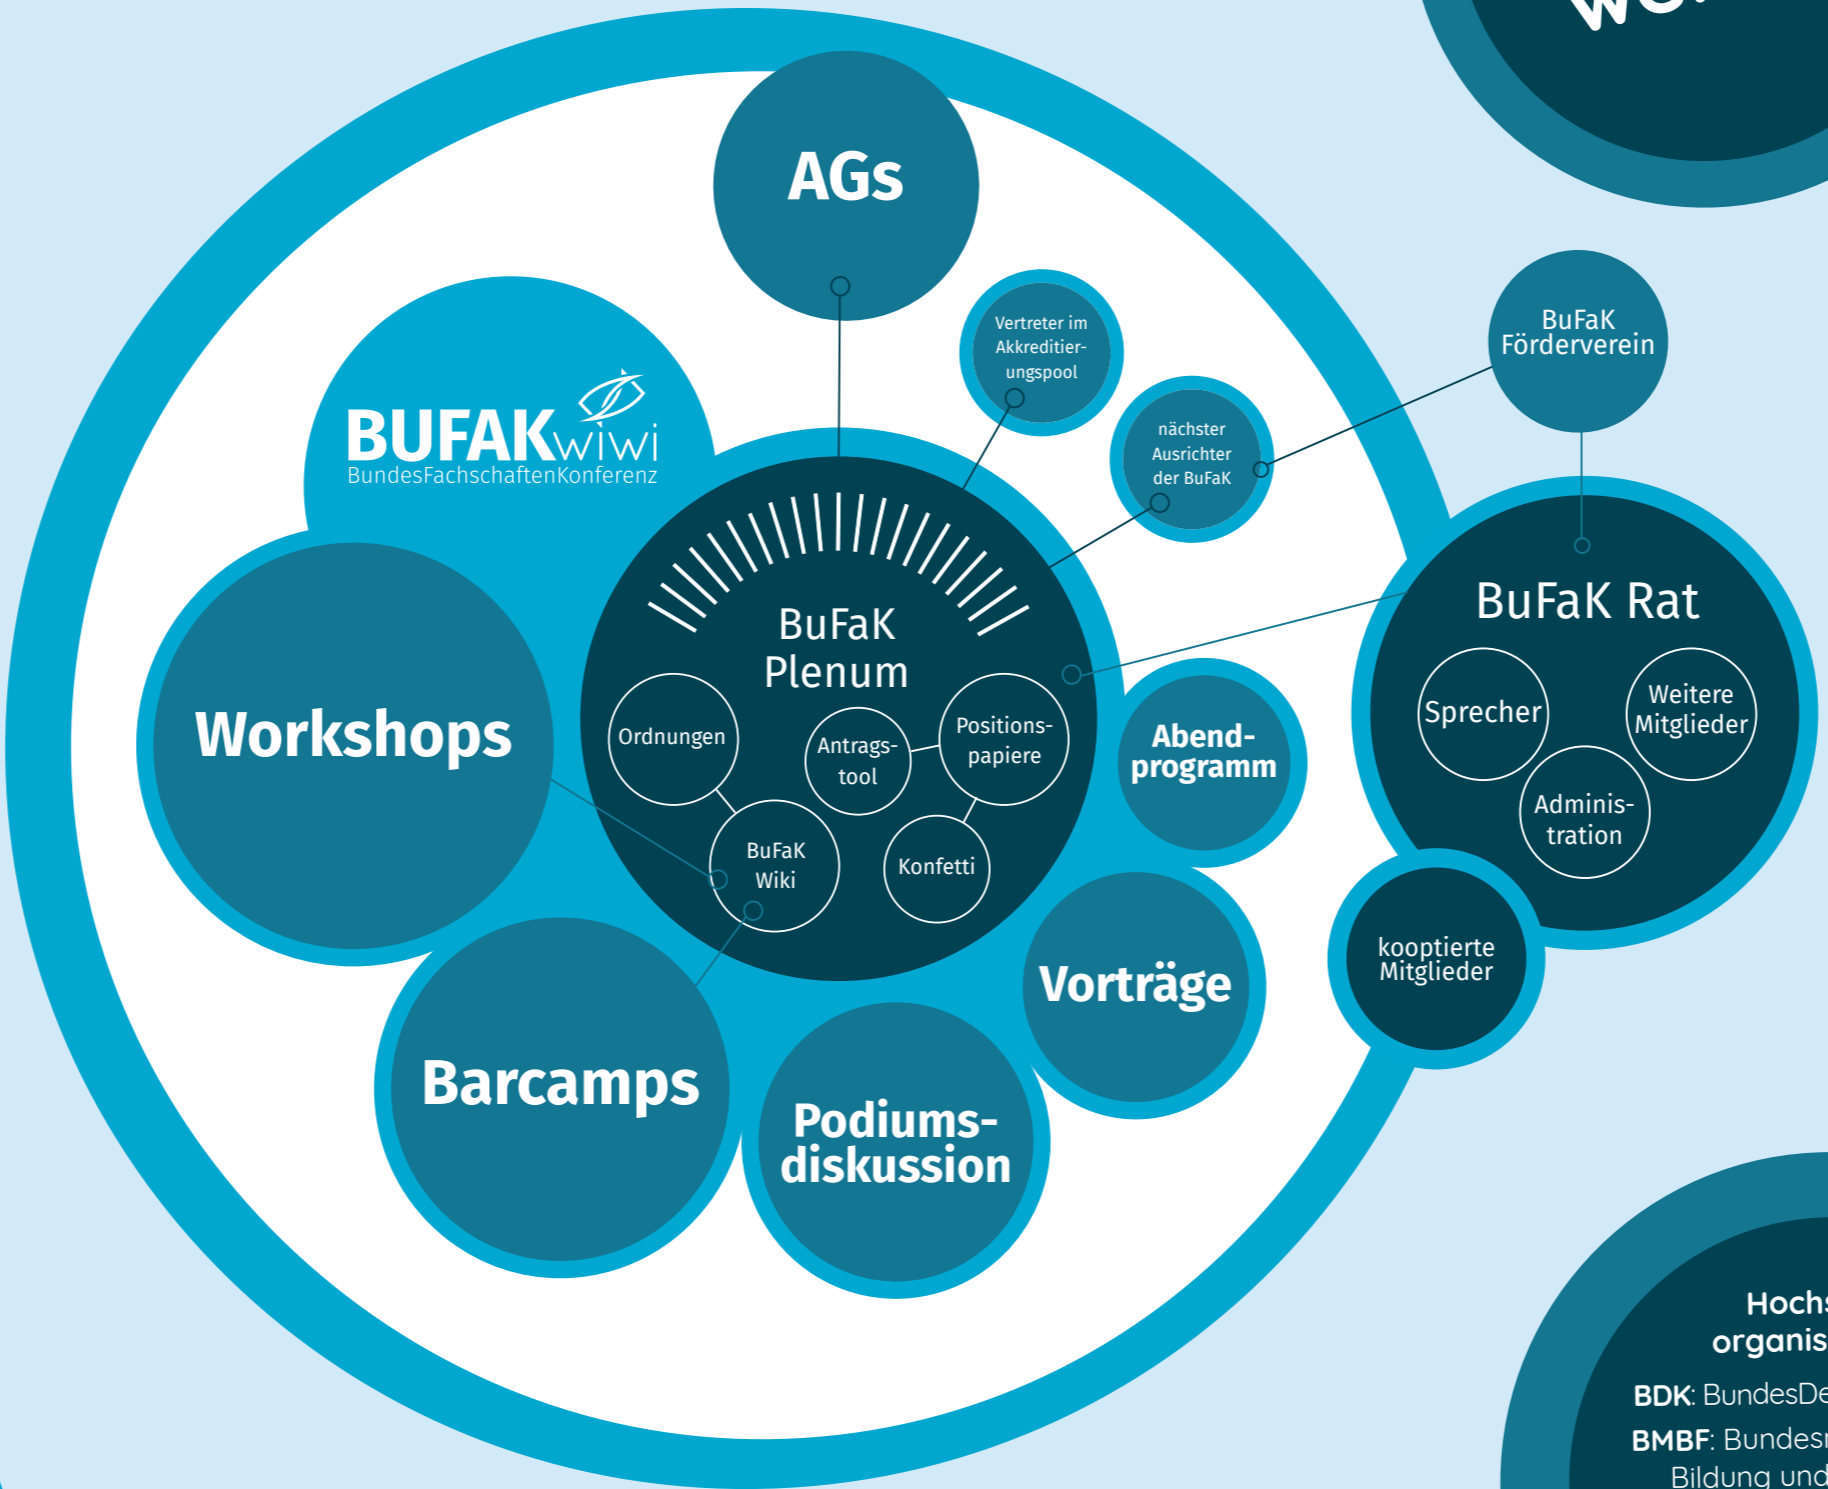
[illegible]

AGs

BUFAKwiwi
BundesFachschaftenKonferenz

Vertreter im Akkreditierungspool

nächster Ausrichter der BuFaK

BuFaK Förderverein

BuFaK Plenum

Ordnungen

Antragstool

Positionspapiere

BuFaK Wiki

Konfetti

Workshops

Abendprogramm

BuFaK Rat

Sprecher

Weitere Mitglieder

Administration

kooptierte Mitglieder

Vorträge

Barcamps

Podiumsdiskussion

Hochs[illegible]
organis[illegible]

BDK: BundesDe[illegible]

BMBF: Bundes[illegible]
Bildung und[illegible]